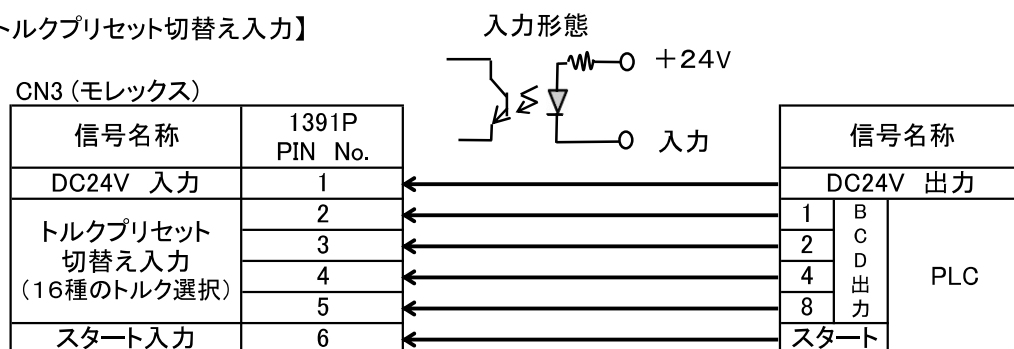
トルクプリセット切替え入力】

入力形態

+24V

入力

CN3 (モレックス)

| 信号名称 | 1391P PIN No. |
|---|---|
| DC24V 入力 | 1 |
| トルクプリセット 切替え入力 (16種のトルク選択) | 2 |
| | 3 |
| | 4 |
| | 5 |
| スタート入力 | 6 |

| 信号名称 | | |
|---|---|---|
| DC24V 出力 | | |
| 1 | BCD出力 | PLC |
| 2 | | |
| 4 | | |
| 8 | | |
| スタート | | |